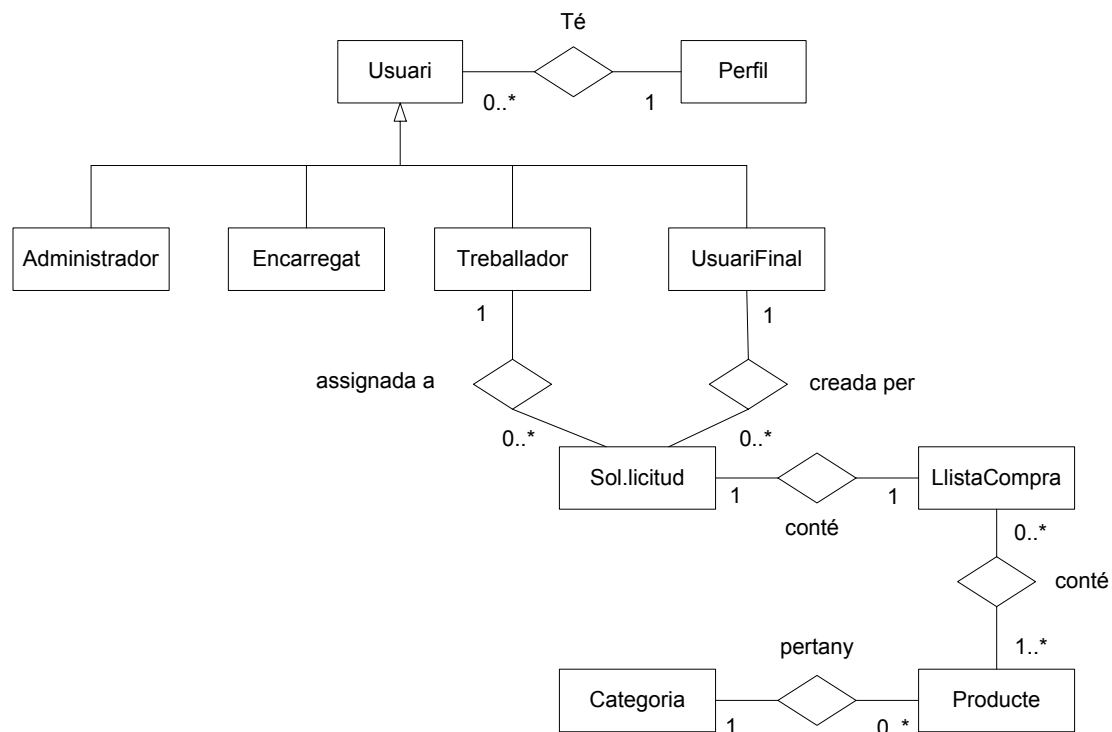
Té

Usuari

0..*

1

Perfil

Administrador

Encarregat

Treballador

UsuariFinal

1

1

assignada a

creada per

0..*

0..*

Sol.licitud

1

1

LlistaCompra

conté

0..*

conté

1..*

pertany

Categoria

1

0..*

Producte